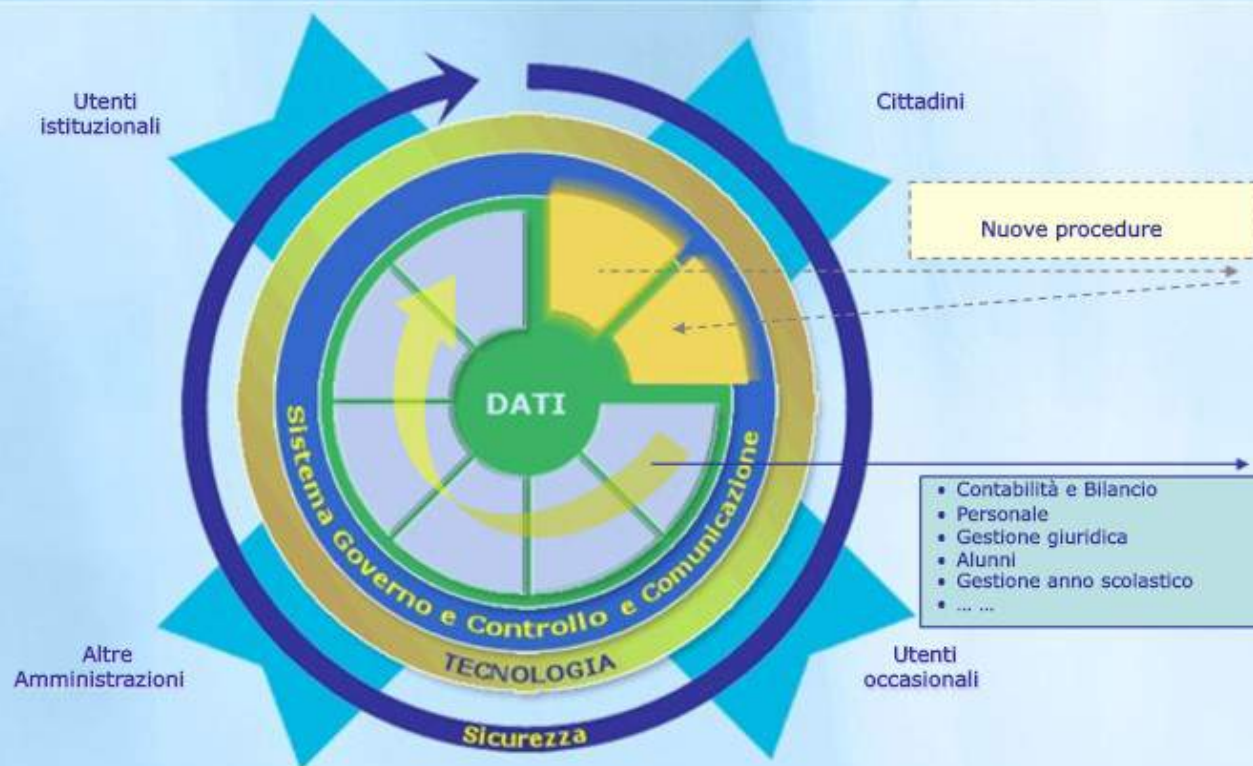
Utenti istituzionali

Cittadini

Nuove procedure

DATI

Sistema Governo e Controllo e Comunicazione

- Contabilità e Bilancio
- Personale
- Gestione giuridica
- Alunni
- Gestione anno scolastico
- … …

TECNOLOGIA

Altre Amministrazioni

Utenti occasionali

Sicurezza